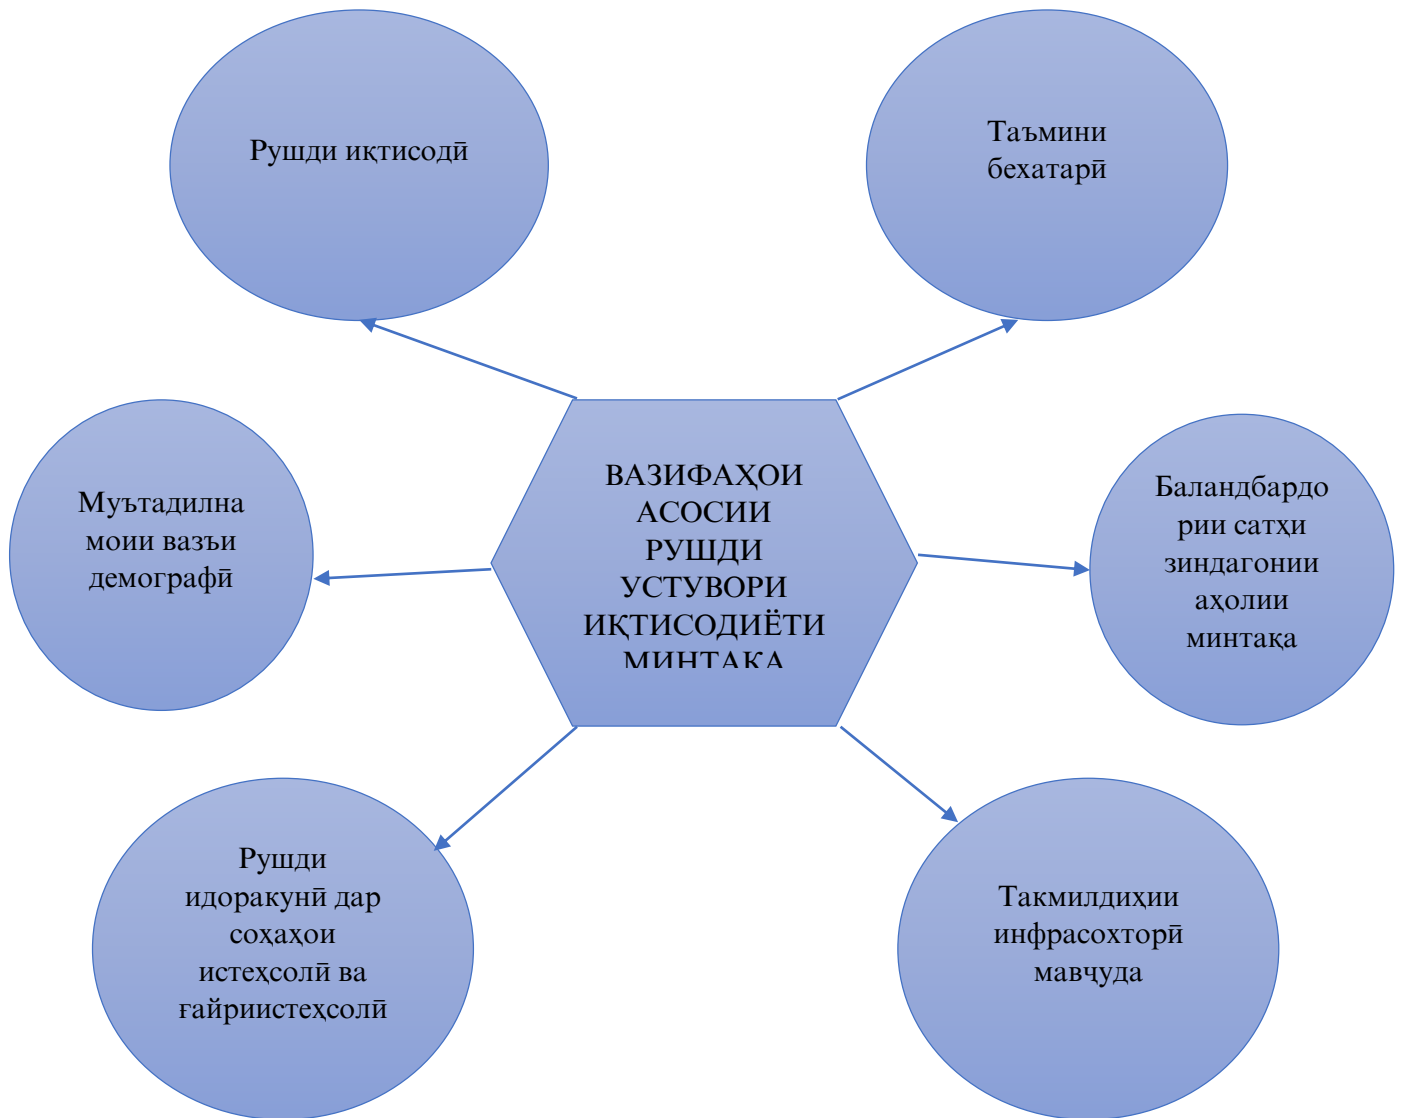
Рушди иқтисодӣ

Таъмини бехатарӣ

ВАЗИФАҲОИ АСОСИИ РУШДИ УСТУВОРИ ИҚТИСОДИЁТИ МИНТАҚА

Муътадилнамоии вазъи демографӣ

Баландбардории сатҳи зиндагонии аҳолии минтақа

Рушди идоракунӣ дар соҳаҳои истеҳсолӣ ва ғайриистеҳсолӣ

Такмилдиҳии инфрасохторӣ мавҷуда